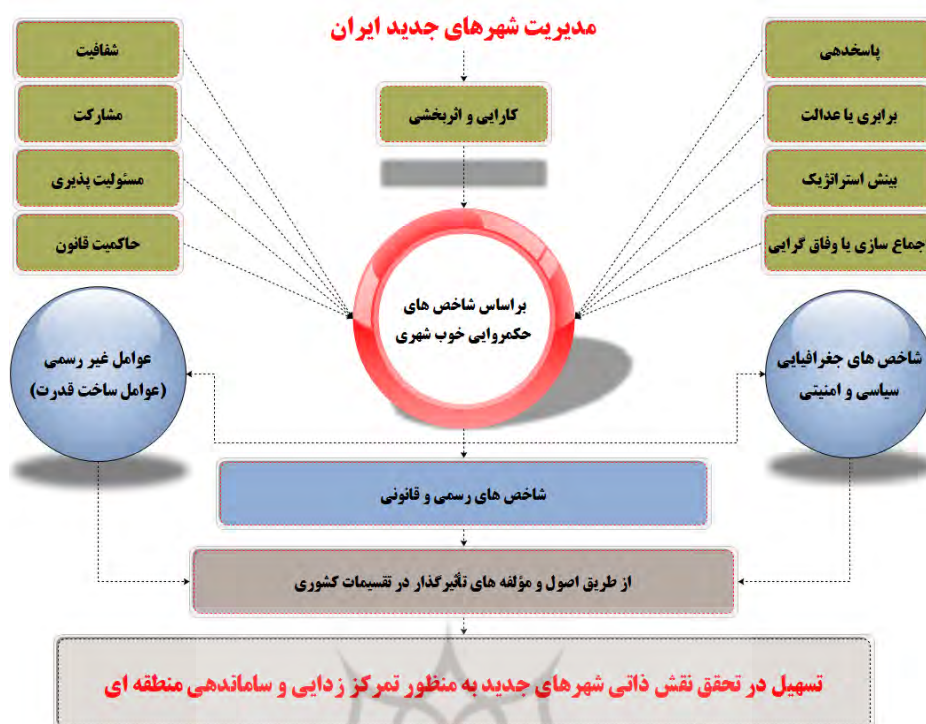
مدیریت شهرهای جدید ایران

شفافیت

مشارکت

مسئولیت پذیری

حاکمیت قانون

کارایی و اثربخشی

پاسخدهی

برابری یا عدالت

بینش استراتژیک

جماع سازی یا وفاق گرایی

براساس شاخص های حکمروایی خوب شهری

عوامل غیر رسمی (عوامل ساخت قدرت)

شاخص های جغرافیایی سیاسی و امنیتی

شاخص های رسمی و قانونی

از طریق اصول و مؤلفه های تأثیرگذار در تقسیمات کشوری

تسهیل در تحقق نقش ذاتی شهرهای جدید به منظور تمرکز زدایی و ساماندهی منطقه ای